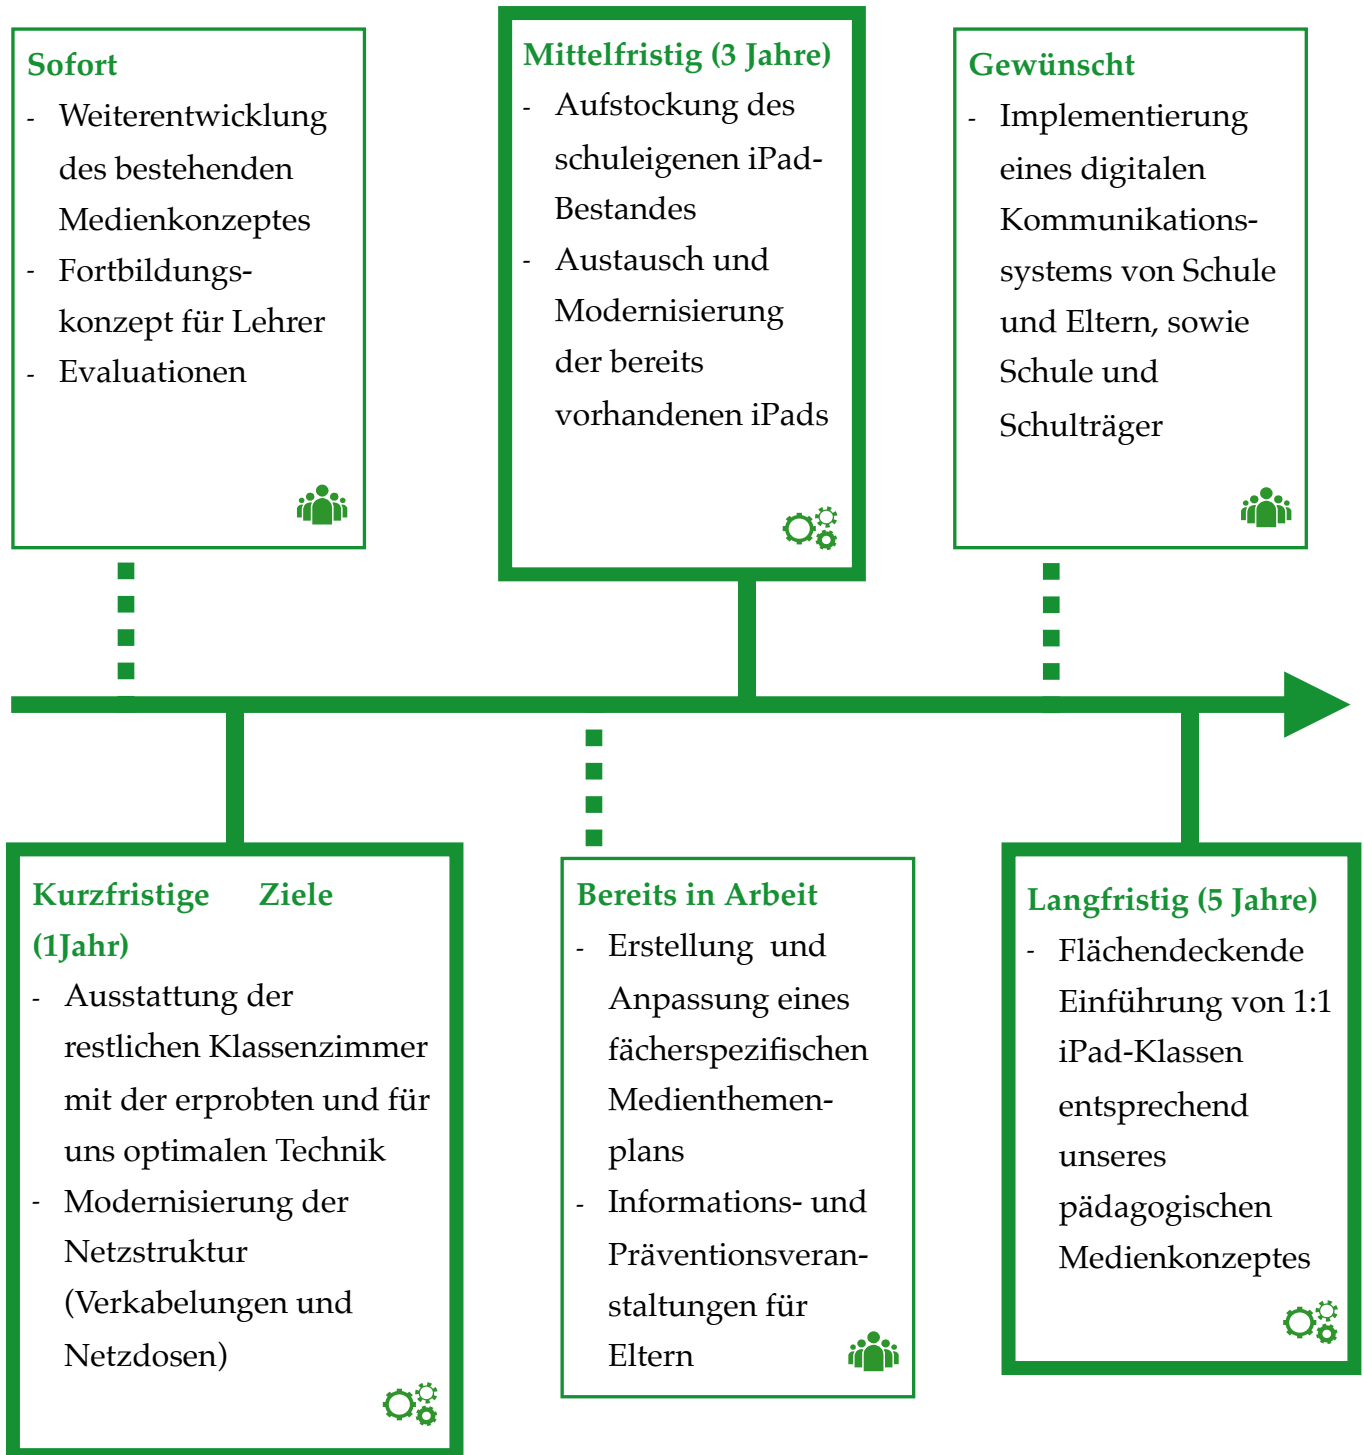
Sofort
- Weiterentwicklung des bestehenden Medienkonzeptes
- Fortbildungskonzept für Lehrer
- Evaluationen

Mittelfristig (3 Jahre)
- Aufstockung des schuleigenen iPad-Bestandes
- Austausch und Modernisierung der bereits vorhandenen iPads

Gewünscht
- Implementierung eines digitalen Kommunikationssystems von Schule und Eltern, sowie Schule und Schulträger

Kurzfristige Ziele (1Jahr)
- Ausstattung der restlichen Klassenzimmer mit der erprobten und für uns optimalen Technik
- Modernisierung der Netzstruktur (Verkabelungen und Netzdosen)

Bereits in Arbeit
- Erstellung und Anpassung eines fächerspezifischen Medienthemenplans
- Informations- und Präventionsveranstaltungen für Eltern

Langfristig (5 Jahre)
- Flächendeckende Einführung von 1:1 iPad-Klassen entsprechend unseres pädagogischen Medienkonzeptes